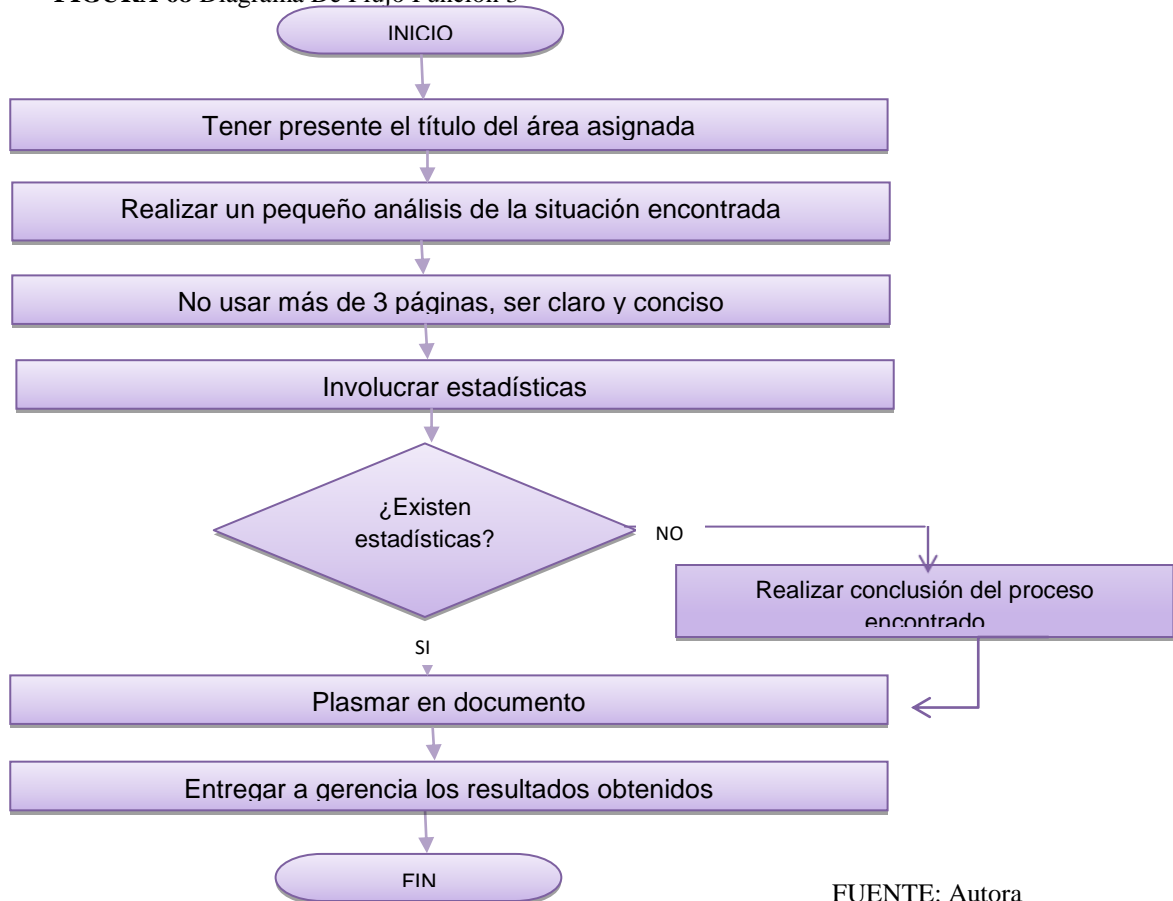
FIGURA 08 Diagrama De Flujo Función 5

INICIO

Tener presente el título del área asignada

Realizar un pequeño análisis de la situación encontrada

No usar más de 3 páginas, ser claro y conciso

Involucrar estadísticas

¿Existen estadísticas?

NO

Realizar conclusión del proceso encontrado

SI

Plasmar en documento

Entregar a gerencia los resultados obtenidos

FIN

FUENTE: Autora